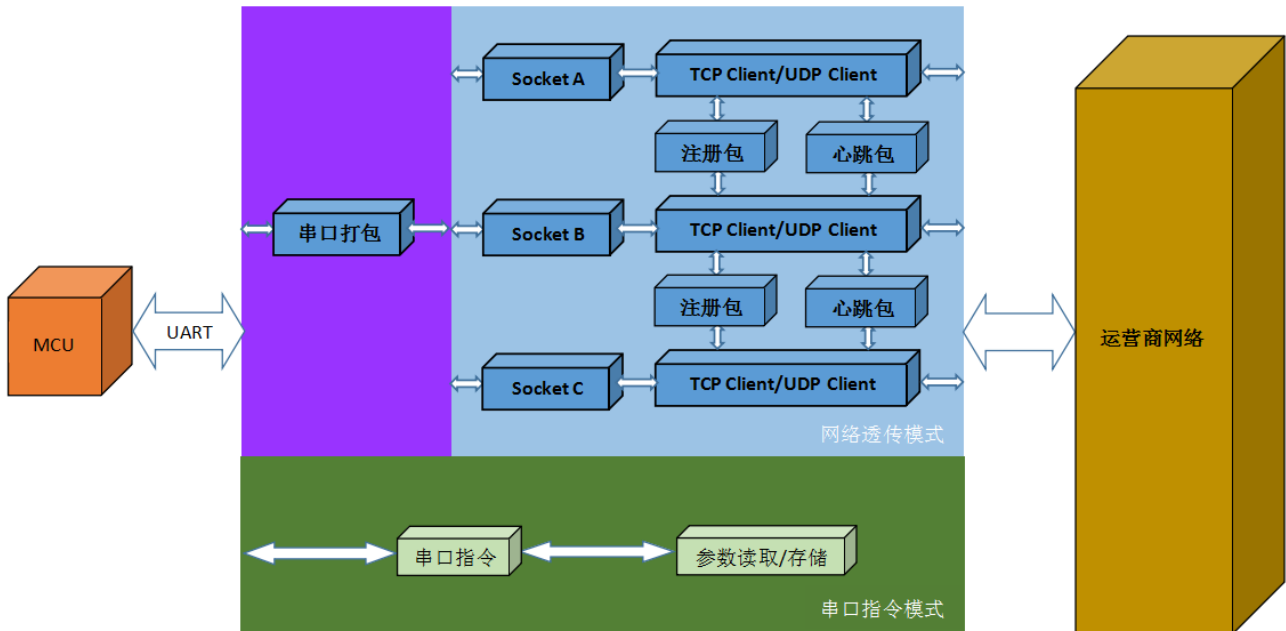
MCU

UART

串口打包

Socket A

TCP Client/UDP Client

注册包

心跳包

Socket B

TCP Client/UDP Client

注册包

心跳包

Socket C

TCP Client/UDP Client

网络透传模式

运营商网络

串口指令

参数读取/存储

串口指令模式